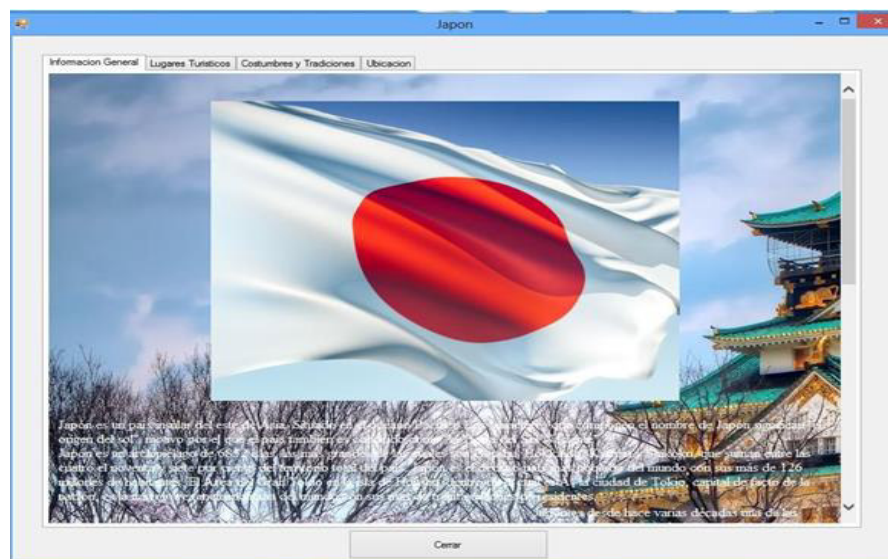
Japon

Informacion General | Lugares Turisticos | Costumbres y Tradiciones | Ubicacion

Japón es un país insular del este de Asia. Situado en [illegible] el nombre de Japón significa "origen del sol", motivo por el que el país también es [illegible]
Japón es un archipiélago de 6852 islas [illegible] que suman entre las cuatro el noventa y siete por ciento del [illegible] del mundo con sus más de 126 millones de habitantes. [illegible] ciudad de Tokio, capital de facto de la nación, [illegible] residentes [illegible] desde hace varias décadas una de las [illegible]

Cerrar